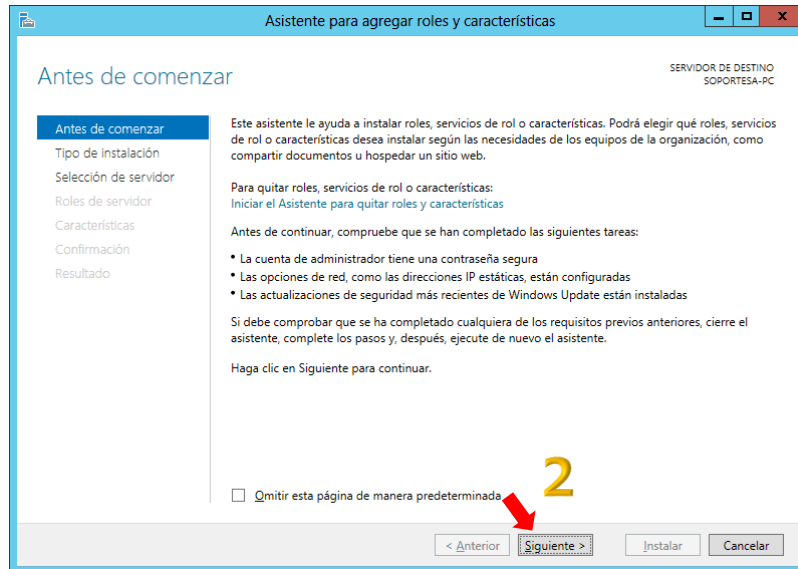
Asistente para agregar roles y características

Antes de comenzar

SERVIDOR DE DESTINO
SOPORTESA-PC

Antes de comenzar
Tipo de instalación
Selección de servidor
Roles de servidor
Características
Confirmación
Resultado

Este asistente le ayuda a instalar roles, servicios de rol o características. Podrá elegir qué roles, servicios de rol o características desea instalar según las necesidades de los equipos de la organización, como compartir documentos u hospedar un sitio web.

Para quitar roles, servicios de rol o características:
Iniciar el Asistente para quitar roles y características

Antes de continuar, compruebe que se han completado las siguientes tareas:

• La cuenta de administrador tiene una contraseña segura
• Las opciones de red, como las direcciones IP estáticas, están configuradas
• Las actualizaciones de seguridad más recientes de Windows Update están instaladas

Si debe comprobar que se ha completado cualquiera de los requisitos previos anteriores, cierre el asistente, complete los pasos y, después, ejecute de nuevo el asistente.

Haga clic en Siguiente para continuar.

2

Omitir esta página de manera predeterminada

< Anterior
Siguiente >
Instalar
Cancelar